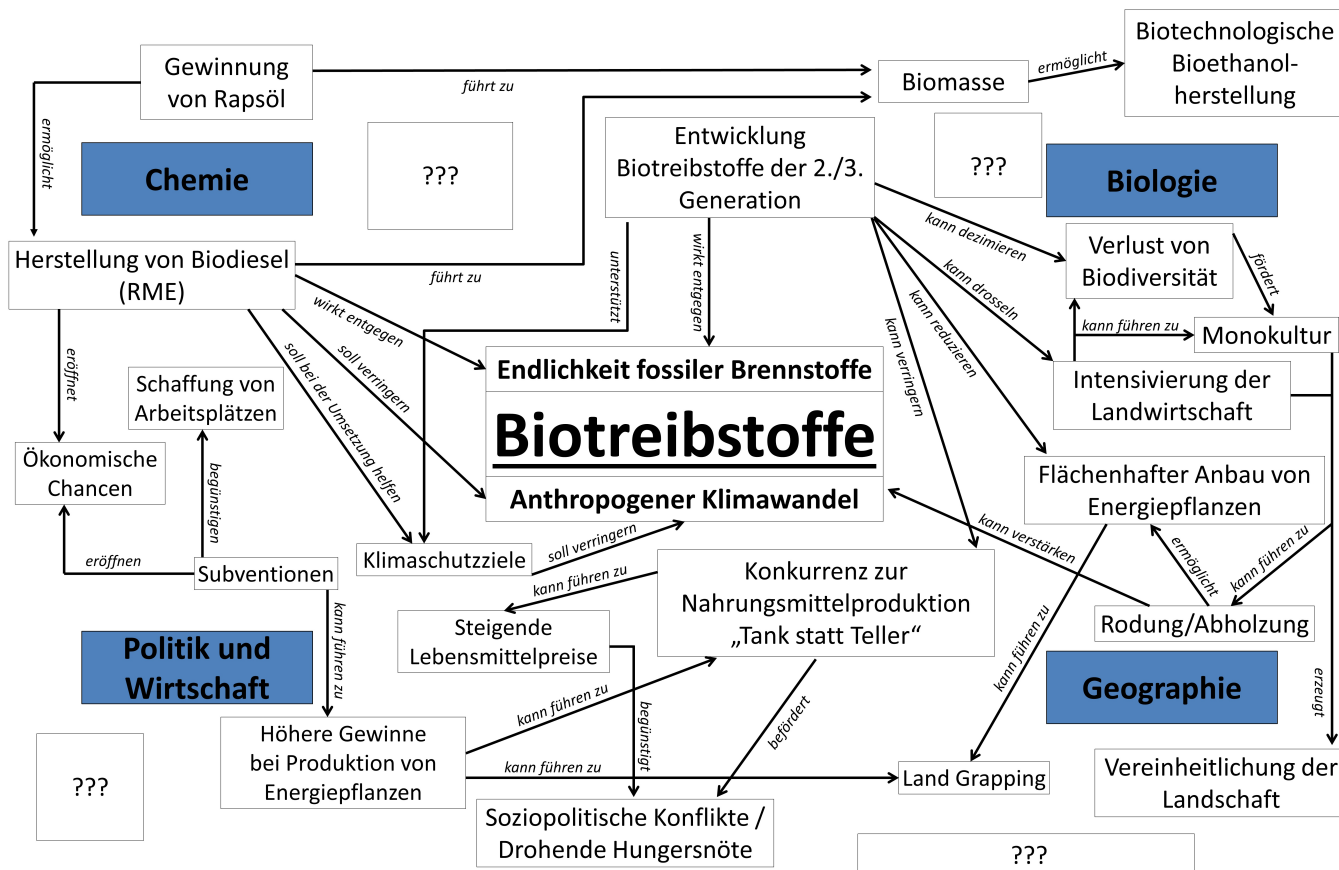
Gewinnung von Rapsöl

führt zu

Biomasse

ermöglicht

Biotechnologische Bioethanolherstellung

ermöglicht

Chemie

???

Entwicklung Biotreibstoffe der 2./3. Generation

???

Biologie

Herstellung von Biodiesel (RME)

führt zu

unterstützt

wirkt entgegen

kann dezimieren

Verlust von Biodiversität

fördert

kann drosseln

kann führen zu

Monokultur

wirkt entgegen

soll verringern

soll bei der Umsetzung helfen

kann verringern

kann reduzieren

Intensivierung der Landwirtschaft

eröffnet

Schaffung von Arbeitsplätzen

Endlichkeit fossiler Brennstoffe

Biotreibstoffe

Anthropogener Klimawandel

Ökonomische Chancen

begünstigen

Flächenhafter Anbau von Energiepflanzen

kann verstärken

eröffnen

Subventionen

Klimaschutzziele

soll verringern

ermöglicht

kann führen zu

kann führen zu

Konkurrenz zur Nahrungsmittelproduktion „Tank statt Teller“

Steigende Lebensmittelpreise

Rodung/Abholzung

kann führen zu

kann führen zu

Politik und Wirtschaft

Geographie

erzeugt

kann führen zu

begünstigt

befördert

???

Höhere Gewinne bei Produktion von Energiepflanzen

kann führen zu

Land Grapping

Vereinheitlichung der Landschaft

Soziopolitische Konflikte / Drohende Hungersnöte

???